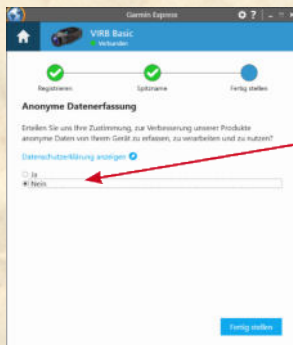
Garmin Express

VIRB Basic
Verbunden

Registrieren
Spitzname
Fertig stellen

Anonyme Datenerfassung

Erteilen Sie uns Ihre Zustimmung, zur Verbesserung unserer Produkte anonyme Daten von Ihrem Gerät zu erfassen, zu verarbeiten und zu nutzen?

Datenschutzerklärung anzeigen

Ja
Nein

Fertig stellen